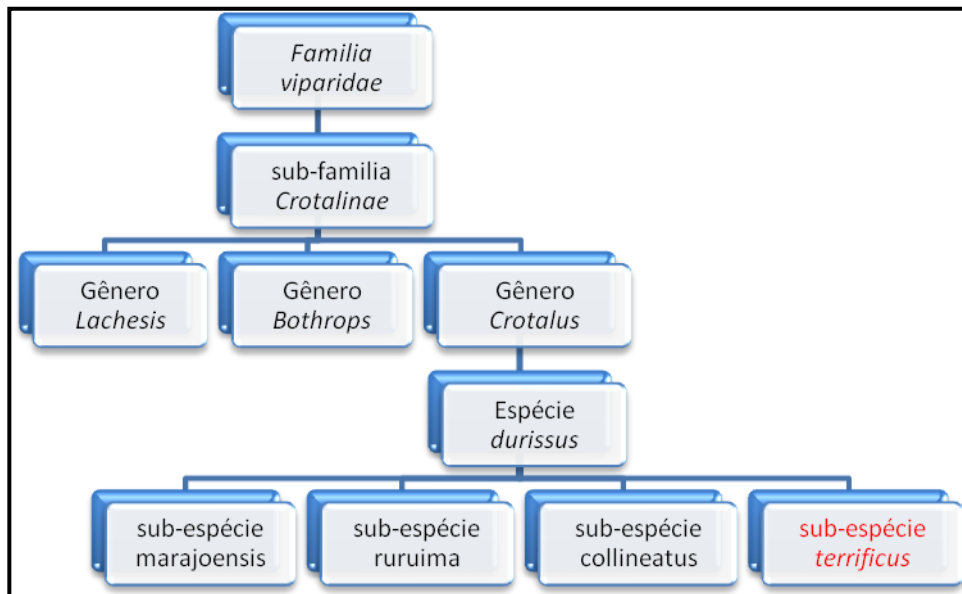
Familia viparidae

sub-familia Crotalinae

Gênero Lachesis

Gênero Bothrops

Gênero Crotalus

Espécie durissus

sub-espécie marajoensis

sub-espécie ruruima

sub-espécie collineatus

sub-espécie terrificus